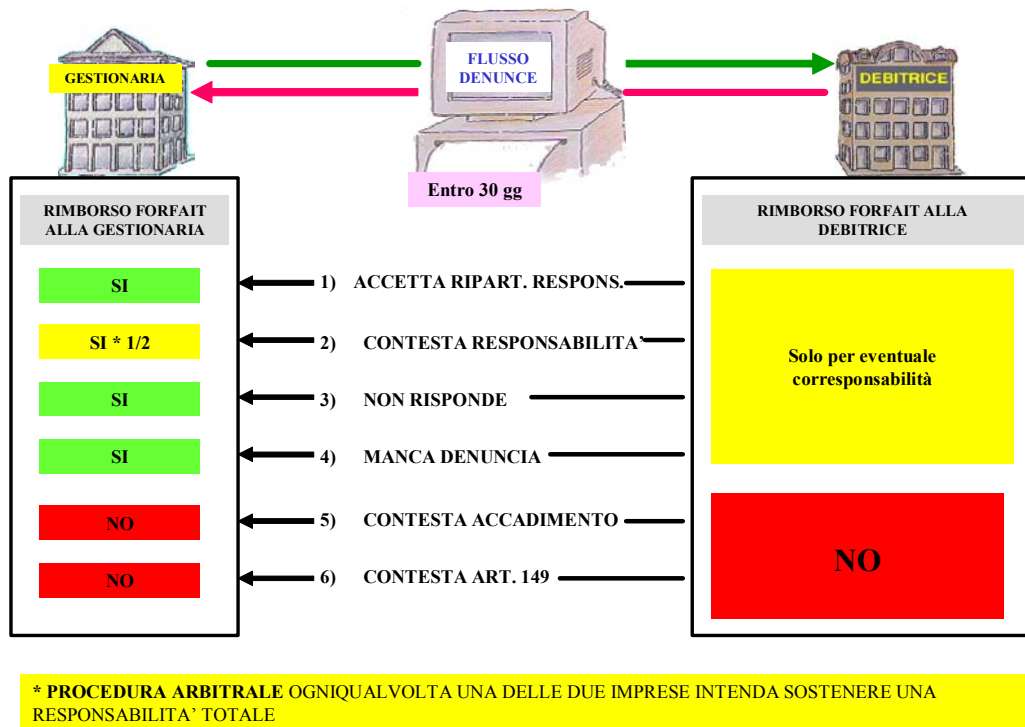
GESTIONARIA

FLUSSO DENUNCE

DEBITRICE

Entro 30 gg

RIMBORSO FORFAIT ALLA GESTIONARIA

SI

SI * 1/2

SI

SI

NO

NO

1) ACCETTA RIPART. RESPONS.

2) CONTESTA RESPONSABILITA'

3) NON RISPONDE

4) MANCA DENUNCIA

5) CONTESTA ACCADIMENTO

6) CONTESTA ART. 149

RIMBORSO FORFAIT ALLA DEBITRICE

Solo per eventuale corresponsabilità

NO

* PROCEDURA ARBITRALE OGNIQUALVOLTA UNA DELLE DUE IMPRESE INTENDA SOSTENERE UNA RESPONSABILITA' TOTALE